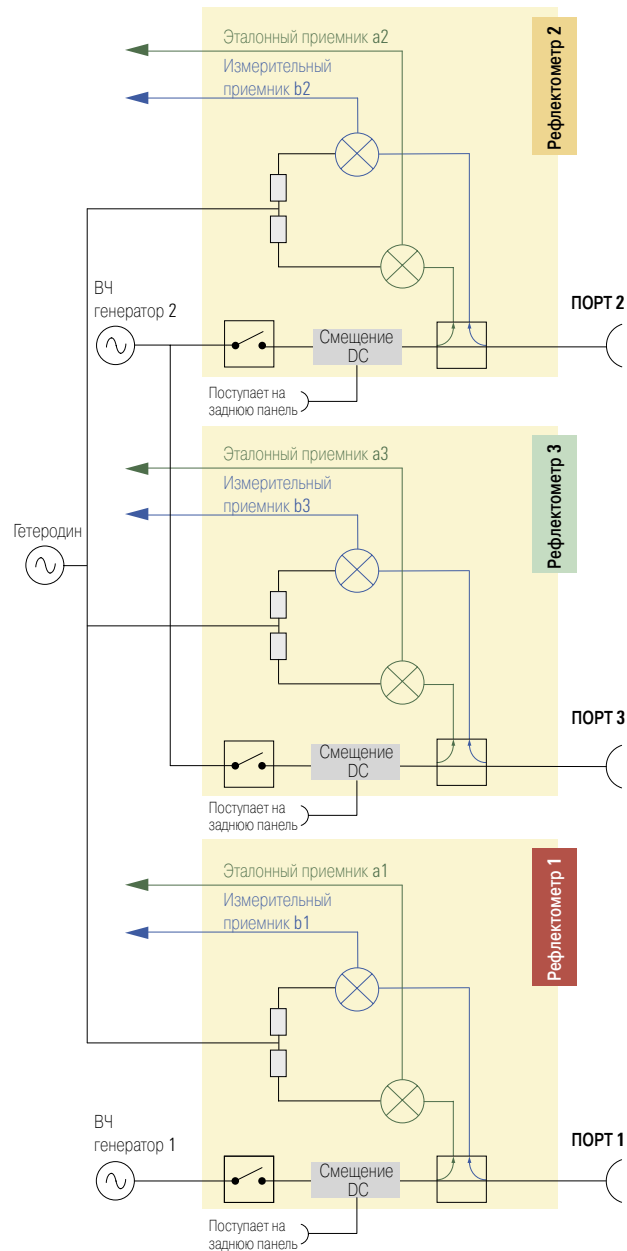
Эталонный приемник a2
Измерительный приемник b2
Рефлектометр 2
ВЧ генератор 2
Смещение DC
ПОРТ 2
Поступает на заднюю панель

Эталонный приемник a3
Измерительный приемник b3
Рефлектометр 3
Гетеродин
Смещение DC
ПОРТ 3
Поступает на заднюю панель

Эталонный приемник a1
Измерительный приемник b1
Рефлектометр 1
ВЧ генератор 1
Смещение DC
ПОРТ 1
Поступает на заднюю панель